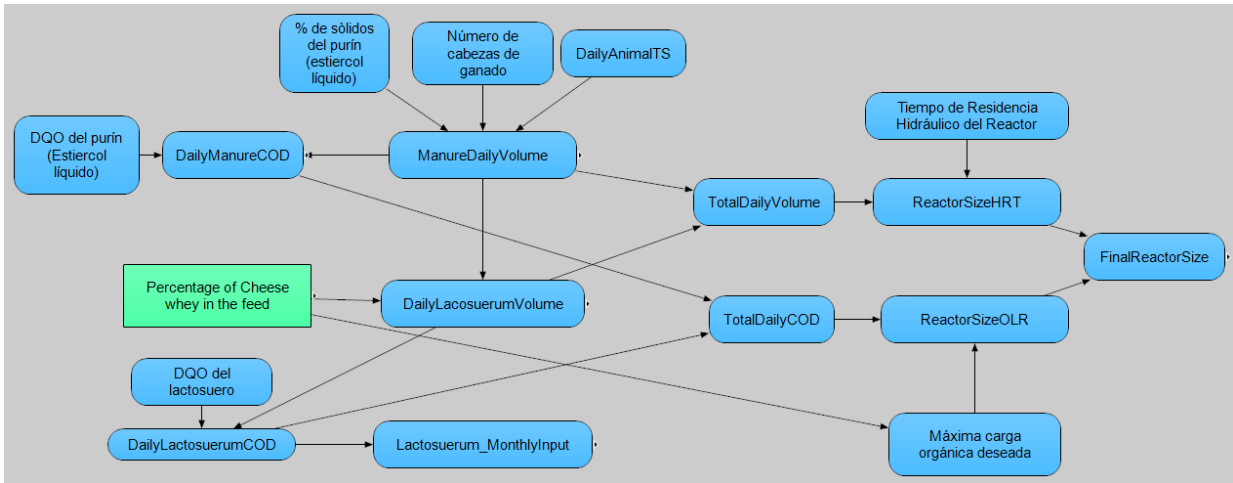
% de sòlidos del purín (estiercol líquido)

Número de cabezas de ganado

DailyAnimalTS

DQO del purín (Estiercol líquido)

DailyManureCOD

ManureDailyVolume

Tiempo de Residencia Hidráulico del Reactor

TotalDailyVolume

ReactorSizeHRT

FinalReactorSize

Percentage of Cheese whey in the feed

DailyLacosuerumVolume

TotalDailyCOD

ReactorSizeOLR

DQO del lactosuero

DailyLactosuerumCOD

Lactosuerum_MonthlyInput

Máxima carga orgánica deseada